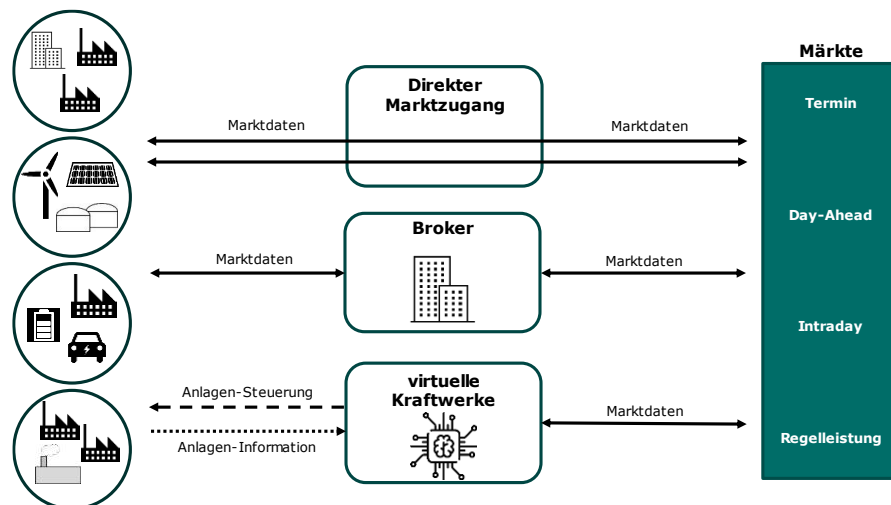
Direkter Marktzugang

Marktdaten

Marktdaten

Broker

Marktdaten

Marktdaten

virtuelle Kraftwerke

Anlagen-Steuerung

Anlagen-Information

Marktdaten

Märkte

Termin

Day-Ahead

Intraday

Regelleistung